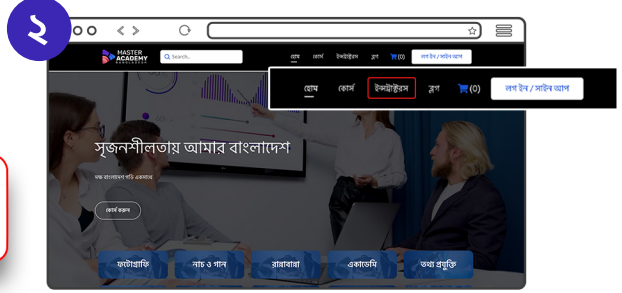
২

MASTER ACADEMY BANGLADESH

Search...

হোম কোর্স ইনস্ট্রাক্টর ব্লগ (0) লগ ইন / সাইন আপ

হোম কোর্স ইনস্ট্রাক্টরস ব্লগ (0) লগ ইন / সাইন আপ

সৃজনশীলতায় আমার বাংলাদেশ

দক্ষ বাংলাদেশ গড়ি একসাথে

কোর্স করুন

ফটোগ্রাফি নাচ ও গান রান্নাবান্না একাডেমি তথ্য প্রযুক্তি